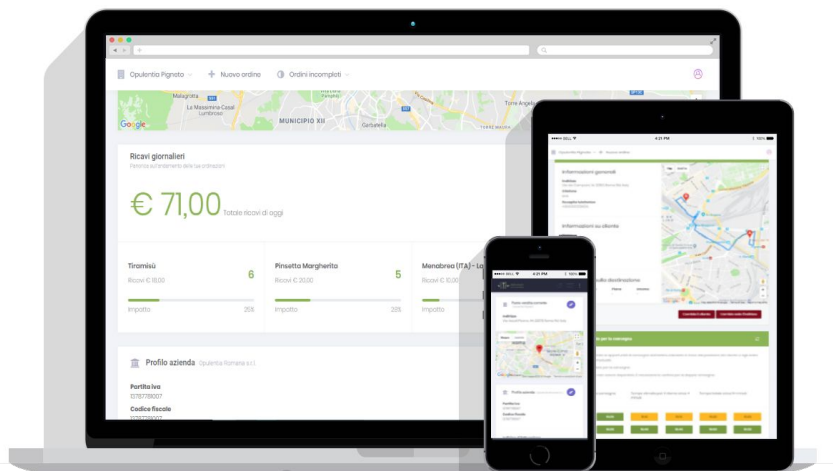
Opulentio Pignato
Nuovo ordine
Ordini incompleti

Malagrotta
La Massimina Casal Lumbroso
MUNICIPIO XII
Corviale
Torre Angela
Google

Ricavi giornalieri
Panoramica sull'andamento delle tue ordinazioni

€ 71,00 Totale ricavi di oggi

Tiramisù
Ricavi € 18,00
6
Impatto 25%

Pinsetta Margherita
Ricavi € 20,00
5
Impatto 22%

Menabrea (ITA) - La
Ricavi € 10,00
Impatto

Profilo azienda Opulentia Romana s.r.l.
Partita iva
13787798007
Codice fiscale
13787798007

BELL
4:21 PM
100%
Opulentio Pignato
Nuovo ordine
Informazioni generali
Informazioni sul cliente
Luogo destinazione
Dettagli per la consegna

BELL
4:21 PM
Profilo azienda